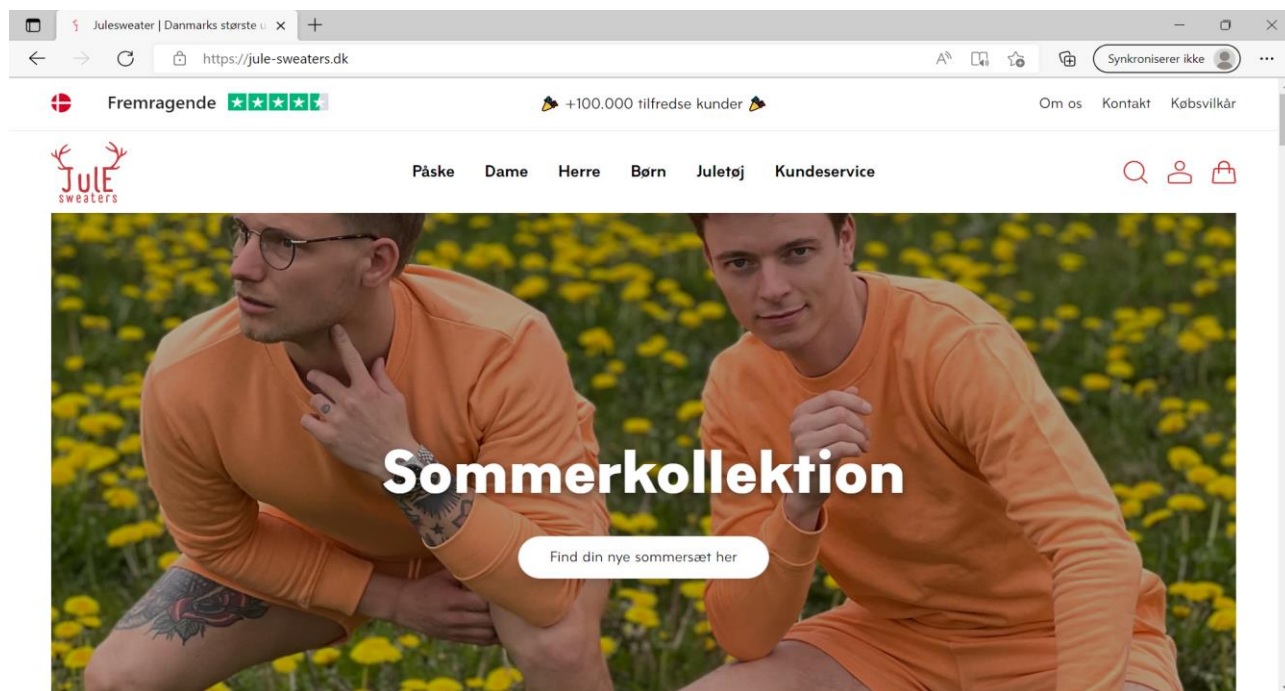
Julesweater | Danmarks største u

https://jule-sweaters.dk

Synkroniserer ikke

Fremragende

+100.000 tilfredse kunder

Om os Kontakt Købsvilkår

JulE sweaters

Påske Dame Herre Børn Juletøj Kundeservice

Sommerkollektion

Find din nye sommersæt her